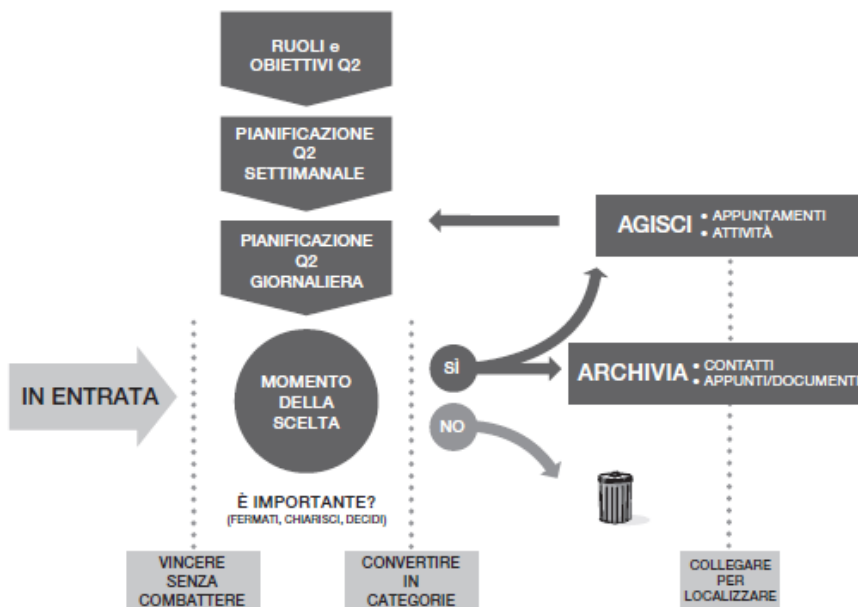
RUOLI e OBIETTIVI Q2

PIANIFICAZIONE Q2 SETTIMANALE

PIANIFICAZIONE Q2 GIORNALIERA

AGISCI : APPUNTAMENTI
ATTIVITÀ

IN ENTRATA

MOMENTO DELLA SCELTA

SÌ

NO

ARCHIVIA : CONTATTI
APPUNTI/DOCUMENTI

È IMPORTANTE?
(FERMATI, CHIARISCI, DECIDI)

VINCERE SENZA COMBATTERE

CONVERTIRE IN CATEGORIE

COLLEGARE PER LOCALIZZARE